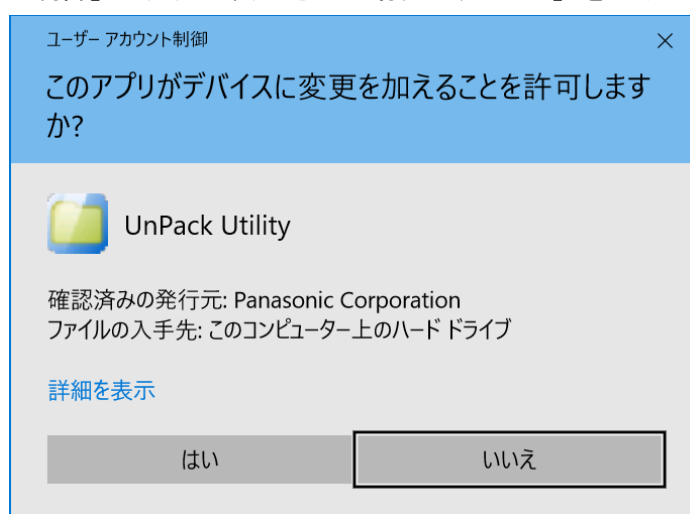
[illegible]

ユーザー アカウント制御

×

このアプリがデバイスに変更を加えることを許可しますか?

UnPack Utility

確認済みの発行元: Panasonic Corporation
ファイルの入手先: このコンピューター上のハード ドライブ

詳細を表示

はい

いいえ